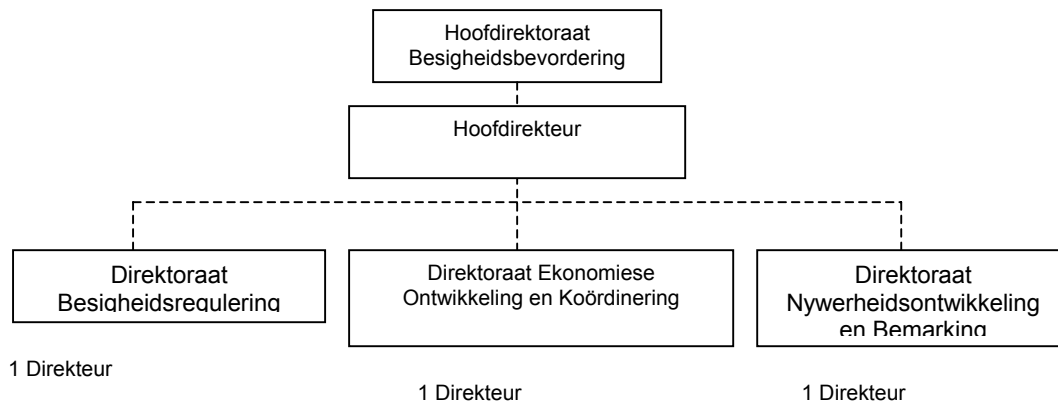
Hoofdirektoraat Besigheidsbevordering

Hoofdirekteur

Direktoraat Besigheidsregulering

Direktoraat Ekonomiese Ontwikkeling en Koördinering

Direktoraat Nywerheidsontwikkeling en Bemarking

1 Direkteur

1 Direkteur

1 Direkteur